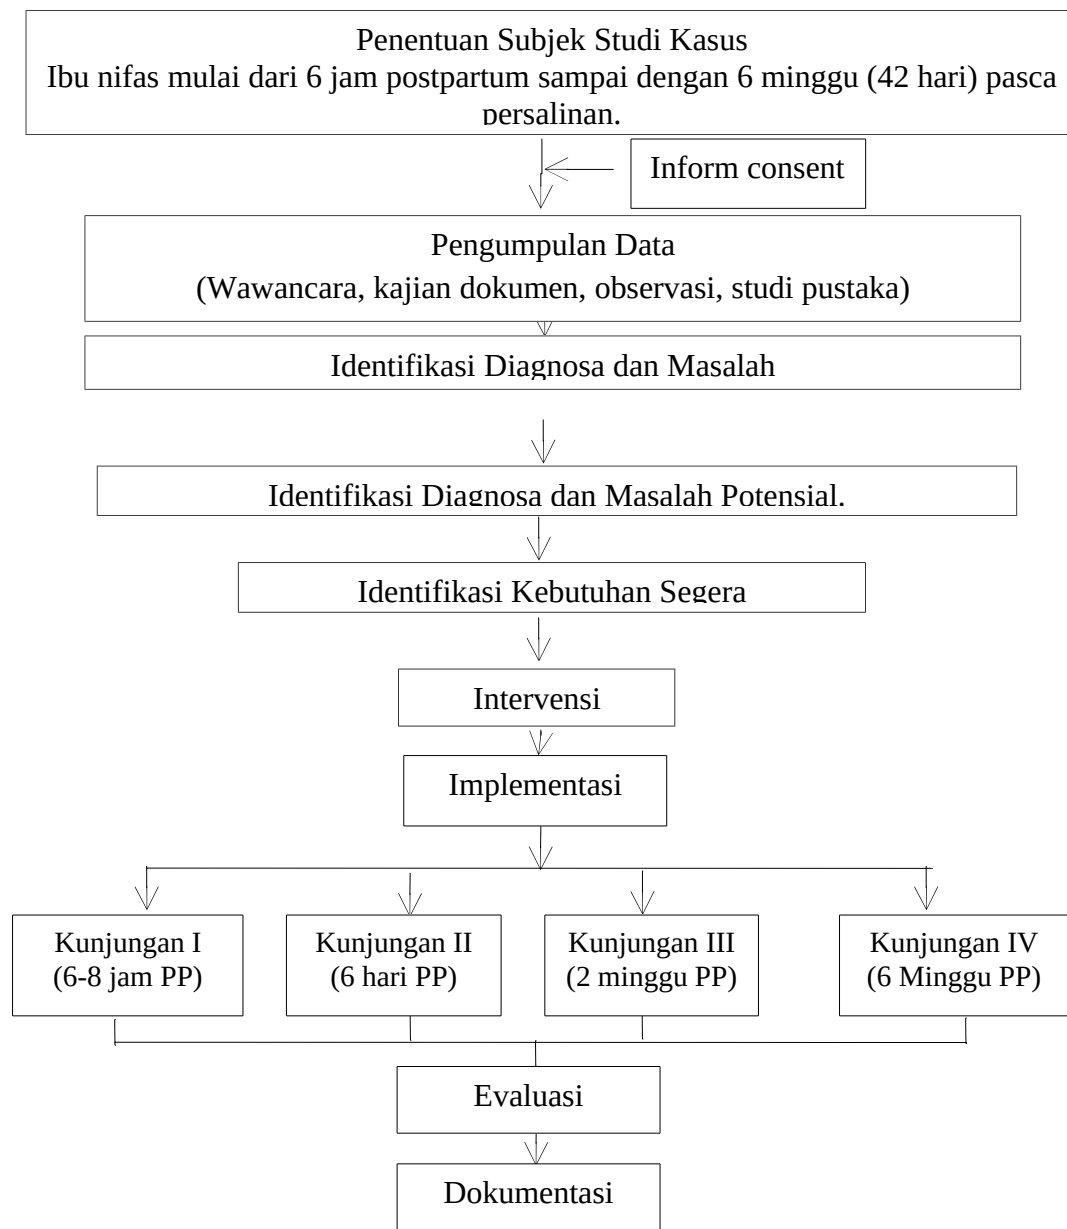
Penentuan Subjek Studi Kasus
Ibu nifas mulai dari 6 jam postpartum sampai dengan 6 minggu (42 hari) pasca persalinan.

Inform consent

Pengumpulan Data
(Wawancara, kajian dokumen, observasi, studi pustaka)

Identifikasi Diagnosa dan Masalah

Identifikasi Diagnosa dan Masalah Potensial.

Identifikasi Kebutuhan Segera

Intervensi

Implementasi

Kunjungan I
(6-8 jam PP)

Kunjungan II
(6 hari PP)

Kunjungan III
(2 minggu PP)

Kunjungan IV
(6 Minggu PP)

Evaluasi

Dokumentasi